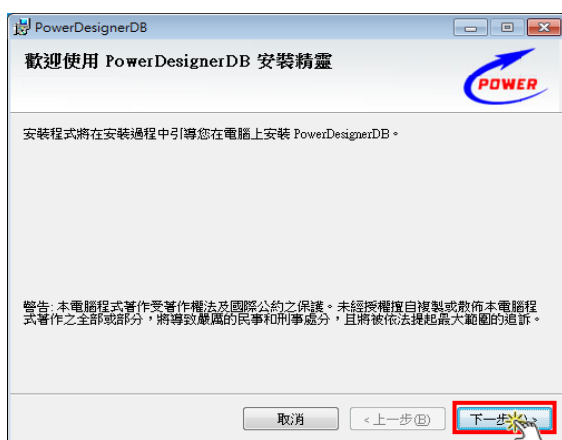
PowerDesignerDB

歡迎使用 PowerDesignerDB 安裝精靈

POWER

安裝程式將在安裝過程中引導您在電腦上安裝 PowerDesignerDB。

警告: 本電腦程式著作受著作權法及國際公約之保護。未經授權擅自複製或散佈本電腦程式著作之全部或部分，將導致嚴厲的民事和刑事處分，且將被依法提起最大範圍的追訴。

取消

< 上一步(B)

下一步 >